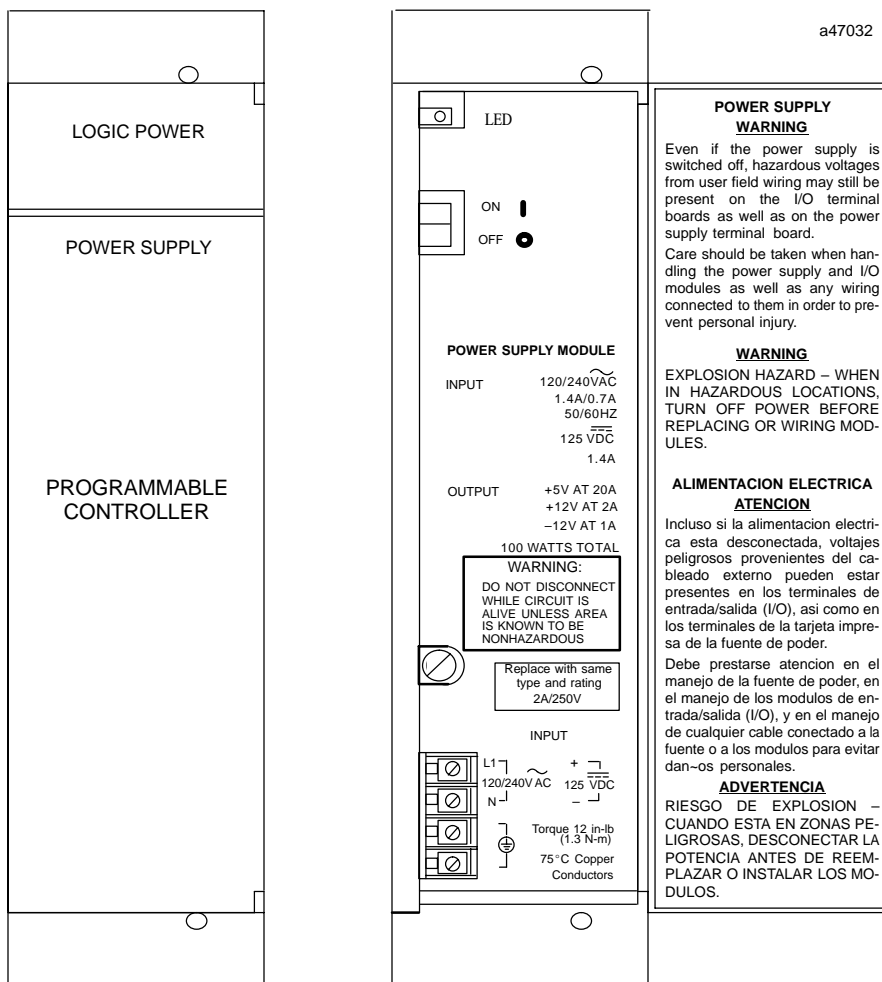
LOGIC POWER

POWER SUPPLY

PROGRAMMABLE CONTROLLER

a47032

LED

ON

OFF

POWER SUPPLY MODULE

INPUT 120/240$\widetilde{VAC}$ 1.4A/0.7A 50/60HZ 125 $\overline{VDC}$ 1.4A

OUTPUT +5V AT 20A +12V AT 2A –12V AT 1A

100 WATTS TOTAL

WARNING:
DO NOT DISCONNECT WHILE CIRCUIT IS ALIVE UNLESS AREA IS KNOWN TO BE NONHAZARDOUS

Replace with same type and rating 2A/250V

INPUT

L1 120/240V AC N

+ 125 $\overline{VDC}$ –

Torque 12 in-lb (1.3 N-m)

75°C Copper Conductors

POWER SUPPLY
WARNING

Even if the power supply is switched off, hazardous voltages from user field wiring may still be present on the I/O terminal boards as well as on the power supply terminal board.

Care should be taken when handling the power supply and I/O modules as well as any wiring connected to them in order to prevent personal injury.

WARNING

EXPLOSION HAZARD – WHEN IN HAZARDOUS LOCATIONS, TURN OFF POWER BEFORE REPLACING OR WIRING MODULES.

ALIMENTACION ELECTRICA
ATENCION

Incluso si la alimentacion electrica esta desconectada, voltajes peligrosos provenientes del cableado externo pueden estar presentes en los terminales de entrada/salida (I/O), asi como en los terminales de la tarjeta impresa de la fuente de poder.

Debe prestarse atencion en el manejo de la fuente de poder, en el manejo de los modulos de entrada/salida (I/O), y en el manejo de cualquier cable conectado a la fuente o a los modulos para evitar dan~os personales.

ADVERTENCIA

RIESGO DE EXPLOSION – CUANDO ESTA EN ZONAS PELIGROSAS, DESCONECTAR LA POTENCIA ANTES DE REEMPLAZAR O INSTALAR LOS MODULOS.